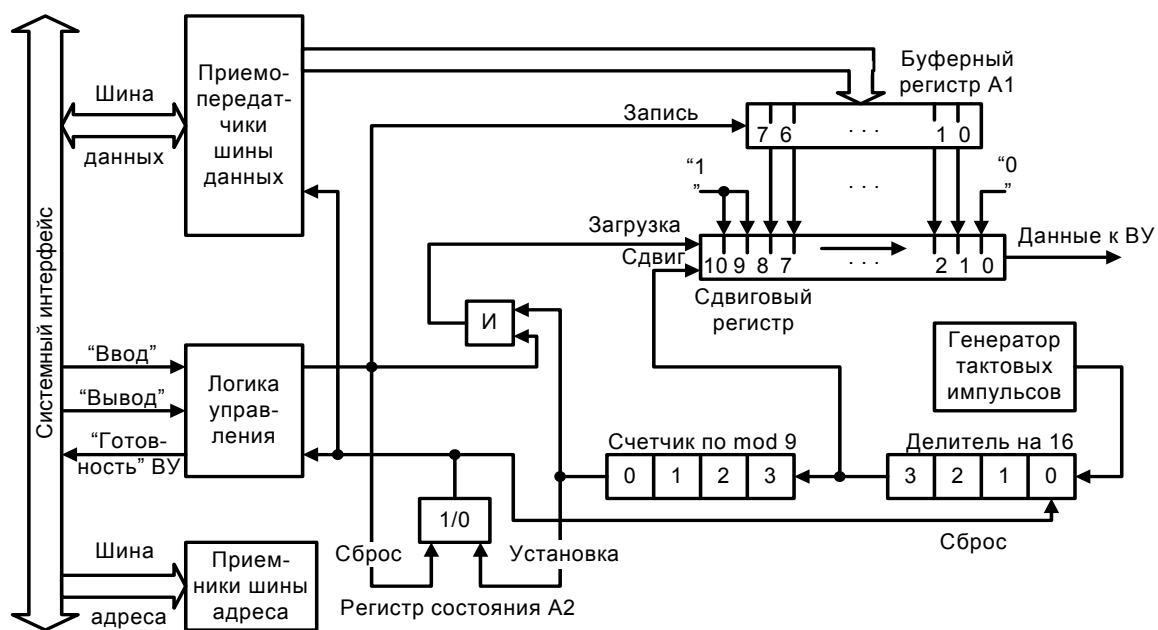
Системный интерфейс

Шина данных

Приемопередатчики шины данных

Буферный регистр А1

Запись

7 6 . . . 1 0

“1”

“0”

Загрузка

Сдвиг

10 9 8 7 . . . 2 1 0

Данные к ВУ

Сдвиговый регистр

И

Генератор тактовых импульсов

“Ввод”

“Вывод”

“Готовность” ВУ

Логика управления

Счетчик по mod 9

0 1 2 3

Делитель на 16

3 2 1 0

1/0

Сброс

Установка

Сброс

Шина адреса

Приемники шины адреса

Регистр состояния А2